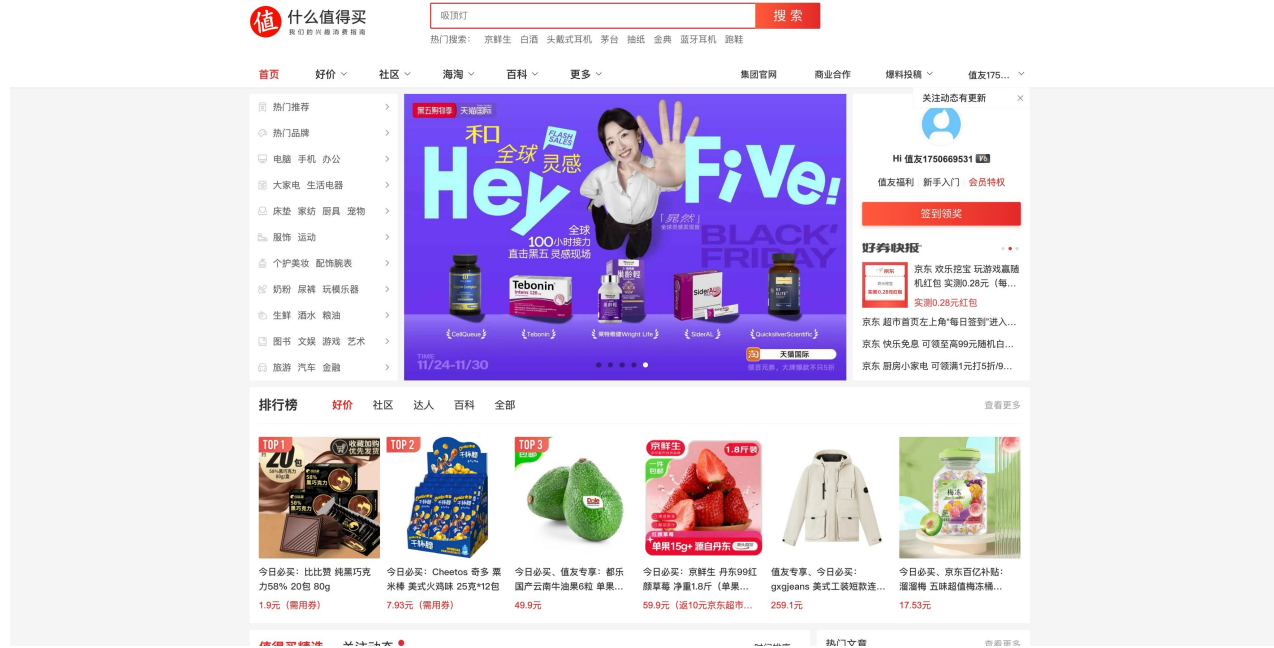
值 什么值得买
我们的兴趣消费指南

吸顶灯
搜索
热门搜索: 京鲜生 白酒 头戴式耳机 茅台 抽纸 金典 蓝牙耳机 跑鞋

首页 好价 社区 海淘 百科 更多
集团官网 商业合作 爆料投稿 值友175...

热门推荐
热门品牌
电脑 手机 办公
大家电 生活电器
床垫 家纺 厨具 宠物
服饰 运动
个护美妆 配饰腕表
奶粉 尿裤 玩模乐器
生鲜 酒水 粮油
图书 文娱 游戏 艺术
旅游 汽车 金融

黑五购物季 天猫国际
和 全球 灵感
FLASH SALES
Hey FiVe!
全球 100小时接力 直击黑五灵感现场
BLACK FRIDAY
Tebonin
CellQueue Tebonin Wright Life SiderAL QuicksilverScientific
TIME 11/24-11/30
天猫国际

关注动态有更新
Hi 值友1750669531
值友福利 新手入门 会员特权
签到领奖
好券快报
京东 欢乐挖宝 玩游戏赢随机红包 实测0.28元(每...
实测0.28元红包
京东 超市首页左上角"每日签到"进入...
京东 快乐免息 可领至高99元随机白...
京东 厨房小家电 可领满1元打5折/9...

排行榜 好价 社区 达人 百科 全部 查看更多

TOP 1
今日必买: 比比赞 纯黑巧克力58% 20包 80g
1.9元 (需用券)

TOP 2
今日必买: Cheetos 奇多 粟米棒 美式火鸡味 25克*12包
7.93元 (需用券)

TOP 3
今日必买、值友专享: 都乐 国产云南牛油果6粒 单果...
49.9元

京鲜生 1.8斤装
单果15g+ 源自丹东
今日必买: 京鲜生 丹东99红颜草莓 净重1.8斤 (单果...
59.9元 (返10元京东超市...

值友专享、今日必买: gxgjeans 美式工装短款连...
259.1元

今日必买、京东百亿补贴: 溜溜梅 五味超值梅冻桶...
17.53元

值得买精选 关注动态
热门文章 查看更多